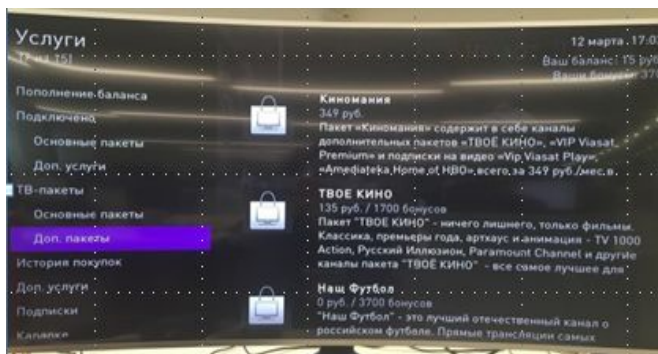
Услуги
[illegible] из 15]

12 марта, 17:0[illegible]
Ваш баланс: 15 ру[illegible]
Ваши бонусы: 37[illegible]

Пополнение баланса
Подключено
Основные пакеты
Доп. услуги
ТВ-пакеты
Основные пакеты
Доп. пакеты
История покупок
Доп. услуги
Подписки
Каналы

Киномания
349 руб.
Пакет «Киномания» содержит в себе каналы дополнительных пакетов «ТВОЕ КИНО», «VIP Viasat Premium» и подписки на видео «Vip Viasat Play», «Amediateka Home of HBO» всего за 349 руб./мес.в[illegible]

ТВОЕ КИНО
135 руб. / 1700 бонусов
Пакет "ТВОЕ КИНО" - ничего лишнего, только фильмы. Классика, премьеры года, артхаус и анимация - TV 1000 Action, Русский Иллюзион, Paramount Channel и другие каналы пакета "ТВОЕ КИНО" - все самое лучшее для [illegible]

Наш Футбол
0 руб. / 3700 бонусов
"Наш Футбол" - это лучший отечественный канал о российском футболе. Прямые трансляции самых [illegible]